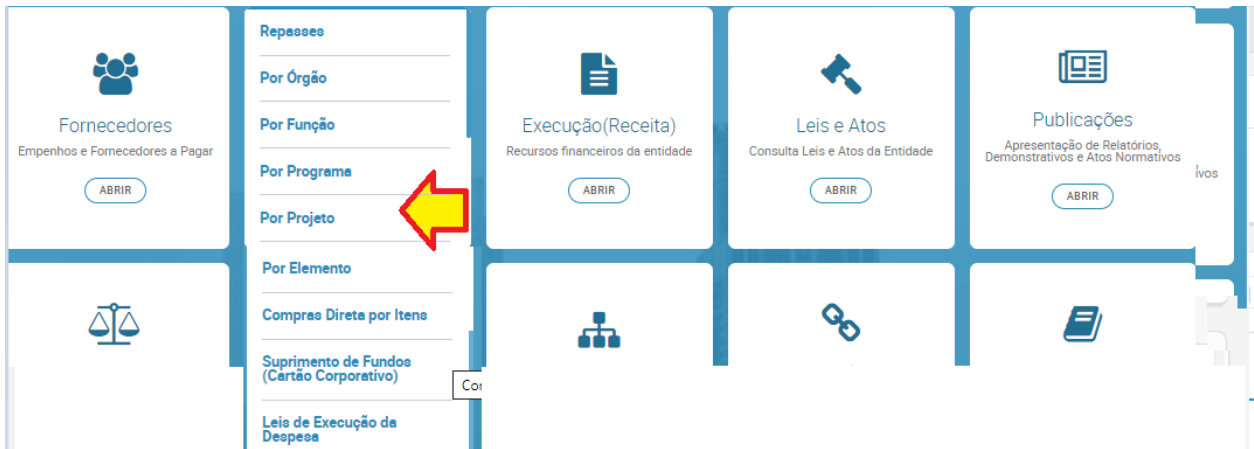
Fornecedores
Empenhos e Fornecedores a Pagar
ABRIR

Repasses
Por Órgão
Por Função
Por Programa
Por Projeto
Por Elemento
Compras Direta por Itens
Suprimento de Fundos (Cartão Corporativo)
Leis de Execução da Despesa

Execução(Receita)
Recursos financeiros da entidade
ABRIR

Leis e Atos
Consulta Leis e Atos da Entidade
ABRIR

Publicações
Apresentação de Relatórios, Demonstrativos e Atos Normativos
ABRIR

ivos

Co